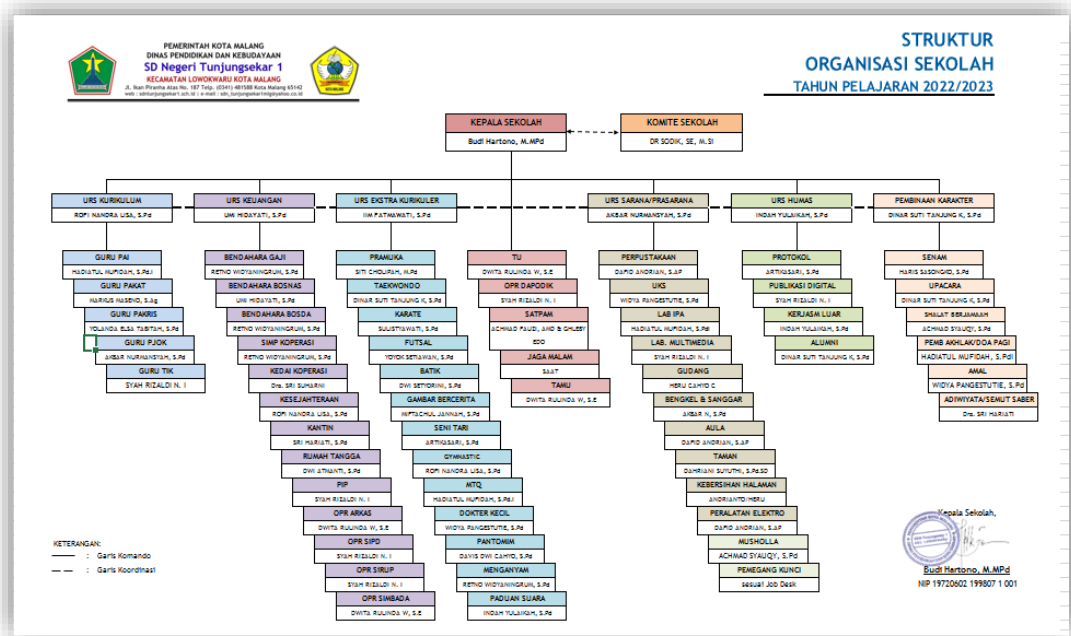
PEMERINTAH KOTA MALANG
DINAS PENDIDIKAN DAN KEBUDAYAAN
SD Negeri Tunjungsekar 1
KECAMATAN LOWOKWARU KOTA MALANG
Jl. Ikan Piranha Atas No. 187 Telp. (0341) 481588 Kota Malang 65142
web : sdntunjungsekar1.sch.id | e-mail : sdn_tunjungsekar1@yahoo.co.id

STRUKTUR
ORGANISASI SEKOLAH
TAHUN PELAJARAN 2022/2023

KEPALA SEKOLAH
Budi Hartono, M.MPd

KOMITE SEKOLAH
DR SODIK, SE, M.SI

URS KURIKULUM
ROFI NANORA LISA, S.Pd

URS KEUANGAN
UMI HIDAYATI, S.Pd

URS EKSTRA KURIKULER
IIM FATMAWATI, S.Pd

URS SARANA/PRASARANA
AKBAR NURMANSYAH, S.Pd

URS HUMAS
INDAH YULAIKAH, S.Pd

PEMBINAAN KARAKTER
DINAR SUTI TANJUNG K, S.Pd

GURU PAI
HADIATUL MUFIDAH, S.PdI

GURU PAKAT
MARKUS MASENO, S.Ag

GURU PAKRIS
YOLANDA ELSA TABITAH, S.Pd

GURU PJOK
AKBAR NURMANSYAH, S.Pd

GURU TIK
SYAH RIZALDI N. I

BENDAHARA GAJI
RETNO WIDYANINGRUM, S.Pd

BENDAHARA BOSNAS
UMI HIDAYATI, S.Pd

BENDAHARA BOSDA
RETNO WIDYANINGRUM, S.Pd

SIMP KOPERASI
RETNO WIDYANINGRUM, S.Pd

KEDAI KOPERASI
Drs. SRI SUHARNI

KESEJAHTERAAN
ROFI NANORA LISA, S.Pd

KANTIN
SRI HARIATI, S.Pd

RUMAH TANGGA
DWI ATMANTI, S.Pd

PIP
SYAH RIZALDI N. I

OPR ARKAS
DWITA RULINDA W, S.E

OPR SIPD
SYAH RIZALDI N. I

OPR SIRUP
SYAH RIZALDI N. I

OPR SIMBADA
DWITA RULINDA W, S.E

PRAMUKA
SITI CHOLIFAH, M.Pd

TAEKWONDO
DINAR SUTI TANJUNG K, S.Pd

KARATE
SULISTYAWATI, S.Pd

FUTSAL
YOYOK SETIAWAN, S.Pd

BATIK
DWI SETYORINI, S.Pd

GAMBAR BERCERITA
MIFTACHUL JANNAH, S.Pd

SENI TARI
ARTIKASARI, S.Pd

GYMNASTIC
ROFI NANORA LISA, S.Pd

MTQ
HADIATUL MUFIDAH, S.PdI

DOKTER KECIL
WIDYA PANGESTUTIE, S.Pd

PANTOMIM
DAVIS DWI CAHYO, S.Pd

MENGANYAM
RETNO WIDYANINGRUM, S.Pd

PADUAN SUARA
INDAH YULAIKAH, S.Pd

TU
DWITA RULINDA W, S.E

OPR DAPODIK
SYAH RIZALDI N. I

SATPAM
ACHMAD FAUZI, AND B GHLESY
EDO

JAGA MALAM
SAAT

TAMU
DWITA RULINDA W, S.E

PERPUSTAKAAN
DAPID ANDRIAN, S.AP

UKS
WIDYA PANGESTUTIE, S.Pd

LAB IPA
HADIATUL MUFIDAH, S.Pd

LAB. MULTIMEDIA
SYAH RIZALDI N. I

GUDANG
HERU CAHYO C

BENGKEL & SANGGAR
AKBAR N, S.Pd

AULA
DAPID ANDRIAN, S.AP

TAMAN
DAHRIANI SUYUTHI, S.Pd.SD

KEBERSIHAN HALAMAN
ANDRIANTO/HERU

PERALATAN ELEKTRO
DAPID ANDRIAN, S.AP

MUSHOLLA
ACHMAD SYAUQY, S.Pd

PEMEGANG KUNCI
sesuai Job Desk

PROTOKOL
ARTIKASARI, S.Pd

PUBLIKASI DIGITAL
SYAH RIZALDI N. I

KERJASM LUAR
INDAH YULAIKAH, S.Pd

ALUMNI
DINAR SUTI TANJUNG K, S.Pd

SENAM
HARIS SASONGKO, S.Pd

UPACARA
DINAR SUTI TANJUNG K, S.Pd

SHALAT BERJAMAAH
ACHMAD SYAUQY, S.Pd

PEMB AKHLAK/DOA PAGI
HADIATUL MUFIDAH, S.PdI

AMAL
WIDYA PANGESTUTIE, S.Pd

ADIWIYATA/SEMUT SABER
Drs. SRI HARIATI

KETERANGAN:
: Garis Komando
: Garis Koordinasi

Kepala Sekolah,

Budi Hartono, M.MPd
NIP 19720602 199807 1 001